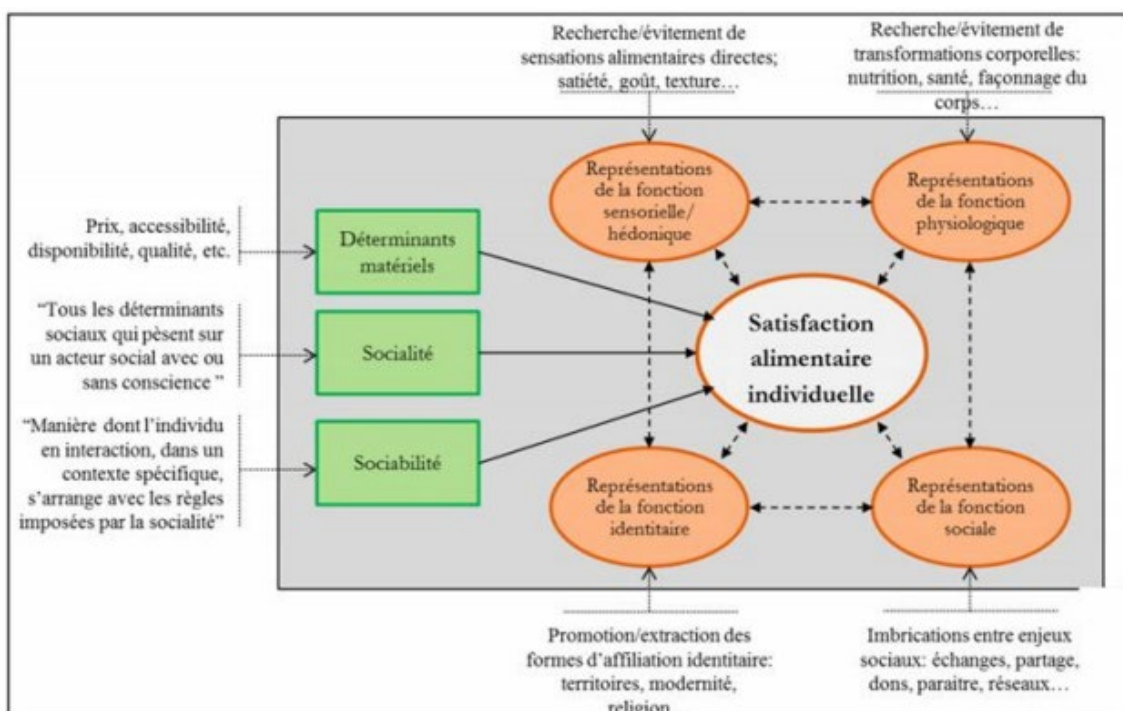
Recherche/évitement de sensations alimentaires directes; satiété, goût, texture…

Recherche/évitement de transformations corporelles: nutrition, santé, façonnage du corps…

Représentations de la fonction sensorielle/ hédonique

Représentations de la fonction physiologique

Prix, accessibilité, disponibilité, qualité, etc.

Déterminants matériels

"Tous les déterminants sociaux qui pèsent sur un acteur social avec ou sans conscience "

Socialité

Satisfaction alimentaire individuelle

"Manière dont l'individu en interaction, dans un contexte spécifique, s'arrange avec les règles imposées par la socialité"

Sociabilité

Représentations de la fonction identitaire

Représentations de la fonction sociale

Promotion/extraction des formes d'affiliation identitaire: territoires, modernité, religion…

Imbrications entre enjeux sociaux: échanges, partage, dons, paraitre, réseaux…